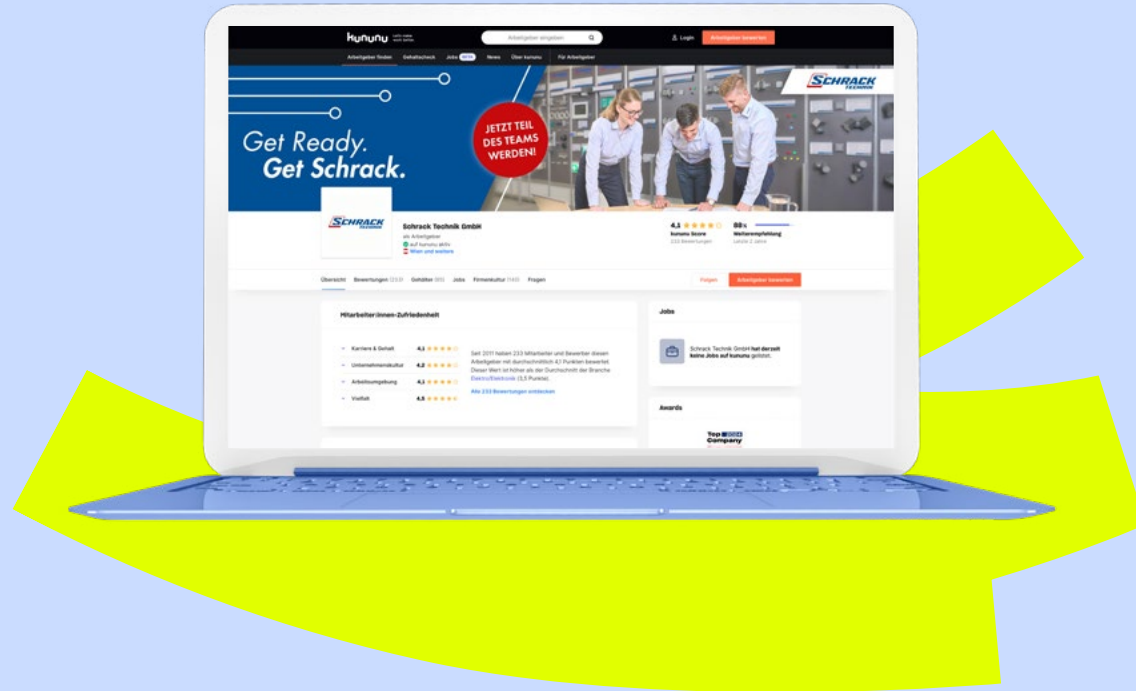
kununu

Arbeitgeber eingeben

Login

Arbeitgeber bewerten

Arbeitgeber finden Gehaltscheck Jobs BETA News Über kununu Für Arbeitgeber

SCHRACK TECHNIK

Get Ready. Get Schrack.

JETZT TEIL DES TEAMS WERDEN!

SCHRACK TECHNIK

Schrack Technik GmbH

als Arbeitgeber

auf kununu aktiv

Wien und weitere

4,1 kununu Score 233 Bewertungen

88% Weiterempfehlung Letzte 2 Jahre

Übersicht Bewertungen (233) Gehälter (85) Jobs Firmenkultur (143) Fragen

Folgen

Arbeitgeber bewerten

Mitarbeiter/innen-Zufriedenheit

Karriere & Gehalt 4,1

Unternehmenskultur 4,2

Arbeitsumgebung 4,3

Vielfalt 4,5

Seit 2011 haben 233 Mitarbeiter und Bewerber diesen Arbeitgeber mit durchschnittlich 4,1 Punkten bewertet. Dieser Wert ist höher als der Durchschnitt der Branche Elektro/Elektronik (3,5 Punkte).

Alle 233 Bewertungen entdecken

Jobs

Schrack Technik GmbH hat derzeit keine Jobs auf kununu gelistet.

Awards

Top Company